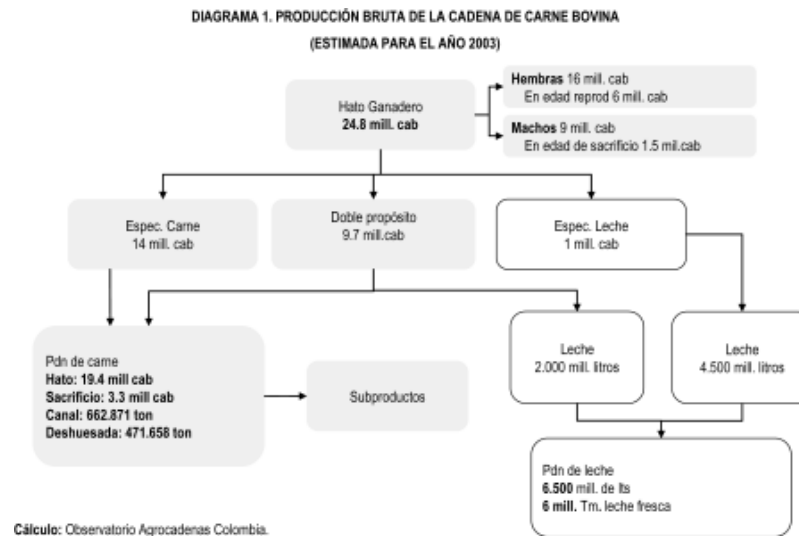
DIAGRAMA 1. PRODUCCIÓN BRUTA DE LA CADENA DE CARNE BOVINA

(ESTIMADA PARA EL AÑO 2003)

Hato Ganadero
24.8 mill. cab

Hembras 16 mill. cab
En edad reprod 6 mill. cab

Machos 9 mill. cab
En edad de sacrificio 1.5 mil.cab

Espec. Carne
14 mill. cab

Doble propósito
9.7 mill.cab

Espec. Leche
1 mill. cab

Pdn de carne
Hato: 19.4 mill cab
Sacrificio: 3.3 mill cab
Canal: 662.871 ton
Deshuesada: 471.658 ton

Subproductos

Leche
2.000 mill. litros

Leche
4.500 mill. litros

Pdn de leche
6.500 mill. de lts
6 mill. Tm. leche fresca

Cálculo: Observatorio Agrocadenas Colombia.